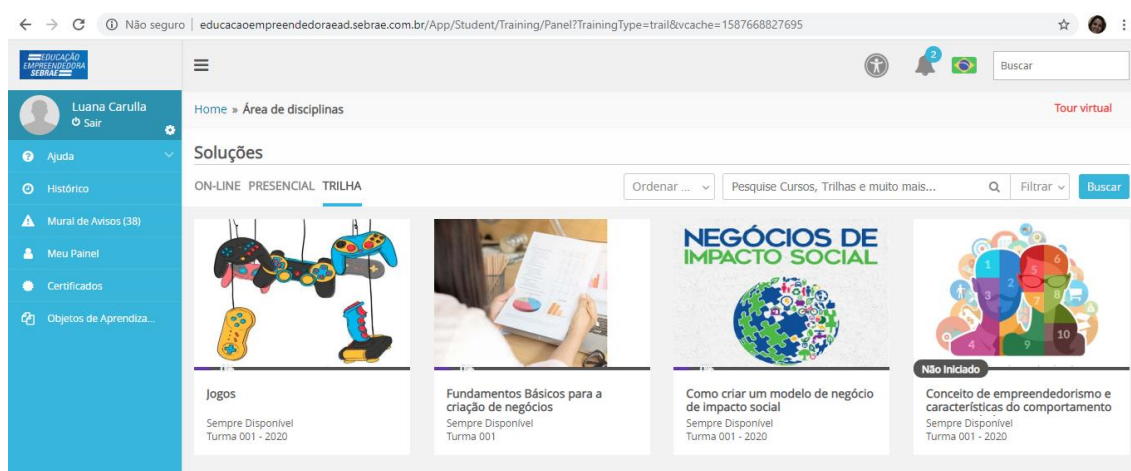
Não seguro | educacaoempreendedoraead.sebrae.com.br/App/Student/Training/Panel?TrainingType=trail&vcache=1587668827695

EDUCAÇÃO EMPREENDEDORA SEBRAE

Buscar

Luana Carulla
Sair

Ajuda
Histórico
Mural de Avisos (38)
Meu Painel
Certificados
Objetos de Aprendiza...

2

Home » Área de disciplinas

Tour virtual

Soluções

ON-LINE PRESENCIAL TRILHA

Ordenar ...

Pesquise Cursos, Trilhas e muito mais...

Filtrar

Buscar

NEGÓCIOS DE IMPACTO SOCIAL

1 2 3 4 5 6 7 8 9 10

Não Iniciado

Jogos
Sempre Disponível
Turma 001 - 2020

Fundamentos Básicos para a criação de negócios
Sempre Disponível
Turma 001

Como criar um modelo de negócio de impacto social
Sempre Disponível
Turma 001 - 2020

Conceito de empreendedorismo e características do comportamento
Sempre Disponível
Turma 001 - 2020